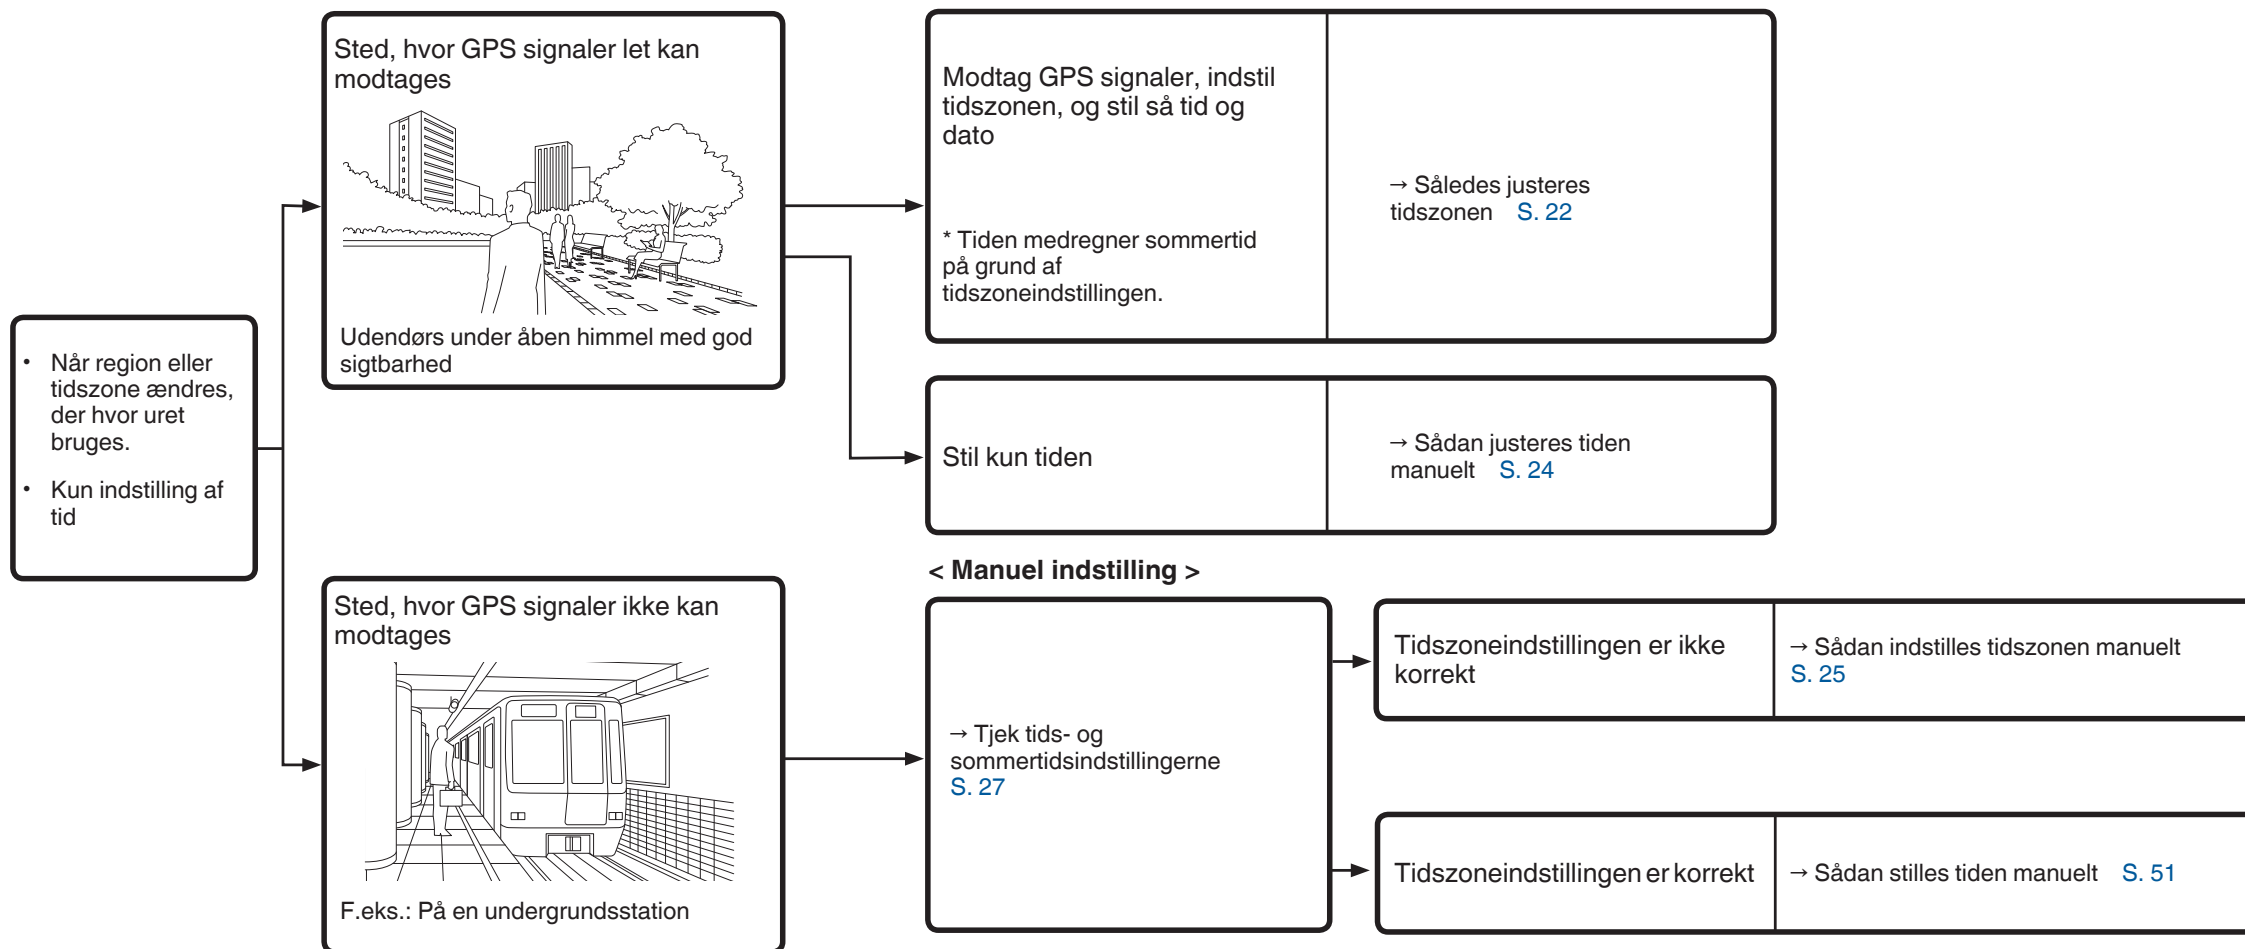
• Når region eller tidszone ændres, der hvor uret bruges.

• Kun indstilling af tid

Sted, hvor GPS signaler let kan modtages

Udendørs under åben himmel med god sigtbarhed

Modtag GPS signaler, indstil tidszonen, og stil så tid og dato

* Tiden medregner sommertid på grund af tidszoneindstillingen.

→ Således justeres tidszonen S. 22

Stil kun tiden

→ Sådan justeres tiden manuelt S. 24

Sted, hvor GPS signaler ikke kan modtages

F.eks.: På en undergrundsstation

< Manuel indstilling >

→ Tjek tids- og sommertidsindstillingerne S. 27

Tidszoneindstillingen er ikke korrekt

→ Sådan indstilles tidszonen manuelt S. 25

Tidszoneindstillingen er korrekt

→ Sådan stilles tiden manuelt S. 51